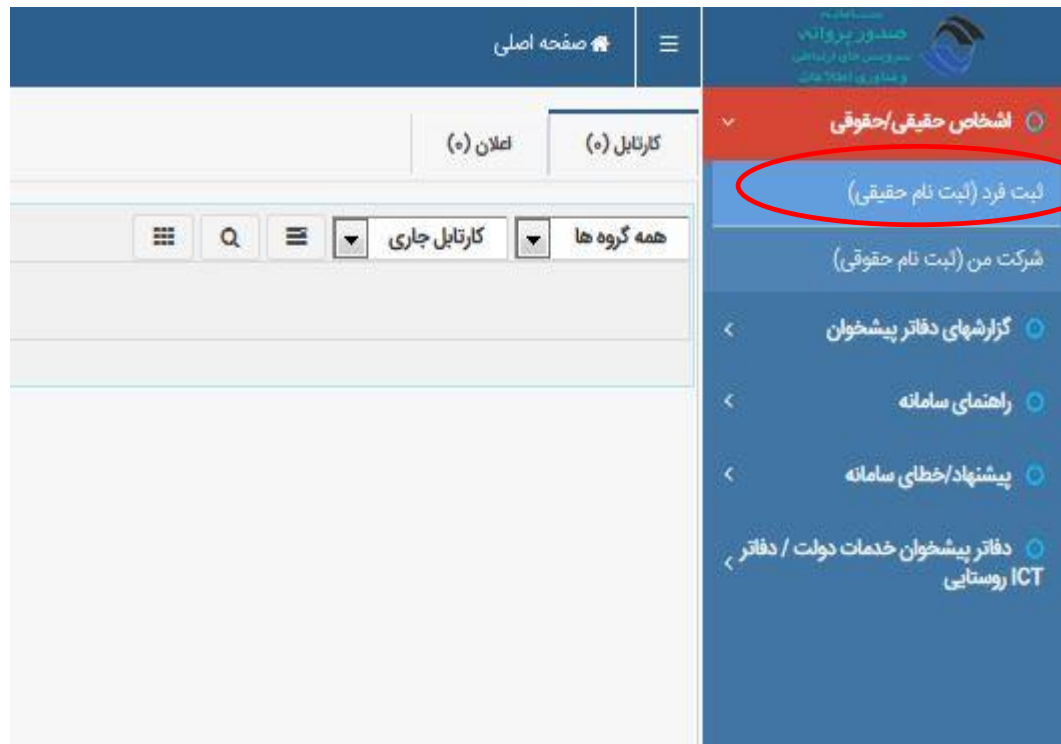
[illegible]
صدور پروانه
سرویس های ارتباطی
و فناوری اطلاعات

صفحه اصلی

اشخاص حقیقی/حقوقی
ثبت فرد (ثبت نام حقیقی)
شرکت من (ثبت نام حقوقی)
گزارشهای دفاتر پیشخوان
راهنمای سامانه
پیشنهاد/خطای سامانه
دفاتر پیشخوان خدمات دولت / دفاتر ICT روستایی

کارتابل (۰)
اعلان (۰)

همه گروه ها
کارتابل جاری